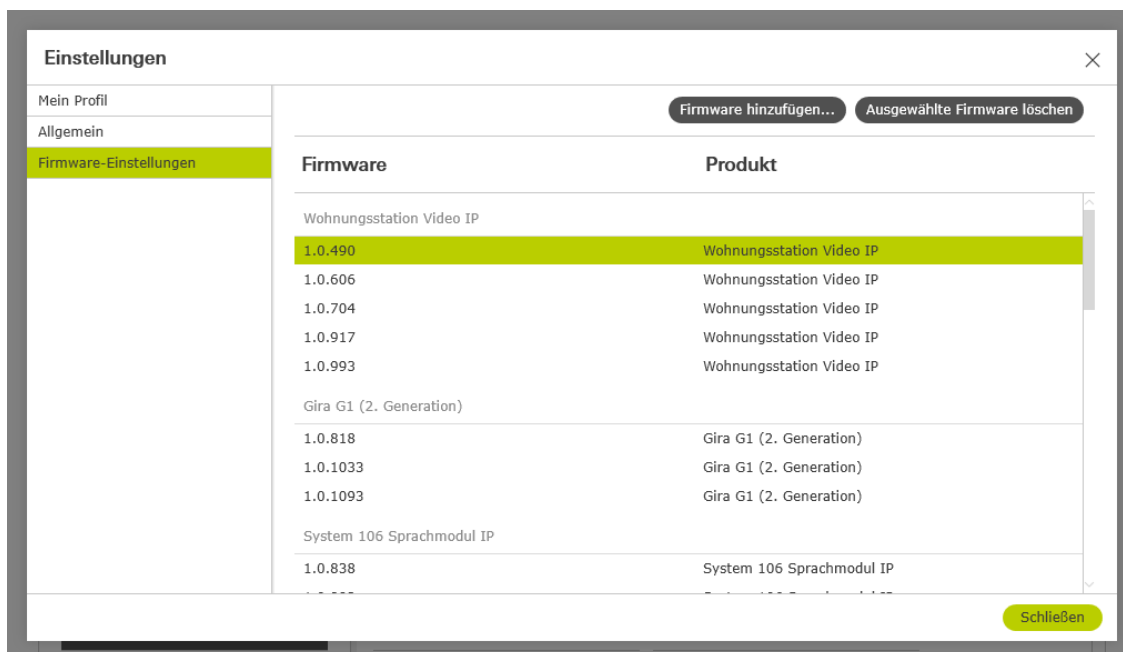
Einstellungen

×

Mein Profil
Allgemein
Firmware-Einstellungen

Firmware hinzufügen...
Ausgewählte Firmware löschen

| Firmware | Produkt |
|---|---|
| Wohnungsstation Video IP | |
| 1.0.490 | Wohnungsstation Video IP |
| 1.0.606 | Wohnungsstation Video IP |
| 1.0.704 | Wohnungsstation Video IP |
| 1.0.917 | Wohnungsstation Video IP |
| 1.0.993 | Wohnungsstation Video IP |
| Gira G1 (2. Generation) | |
| 1.0.818 | Gira G1 (2. Generation) |
| 1.0.1033 | Gira G1 (2. Generation) |
| 1.0.1093 | Gira G1 (2. Generation) |
| System 106 Sprachmodul IP | |
| 1.0.838 | System 106 Sprachmodul IP |
| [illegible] | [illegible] |

Schließen